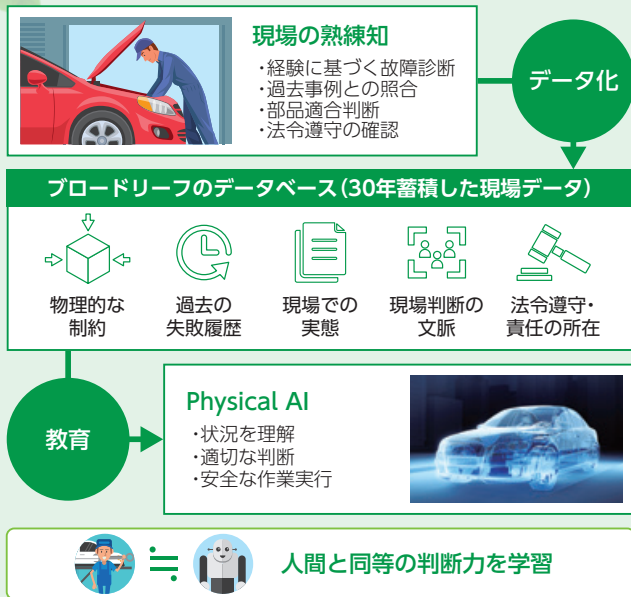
現場の熟練知
・経験に基づく故障診断
・過去事例との照合
・部品適合判断
・法令遵守の確認

データ化

ブロードリーフのデータベース（30年蓄積した現場データ）

物理的な制約

過去の失敗履歴

現場での実態

現場判断の文脈

法令遵守・責任の所在

教育

Physical AI
・状況を理解
・適切な判断
・安全な作業実行

人間と同等の判断力を学習